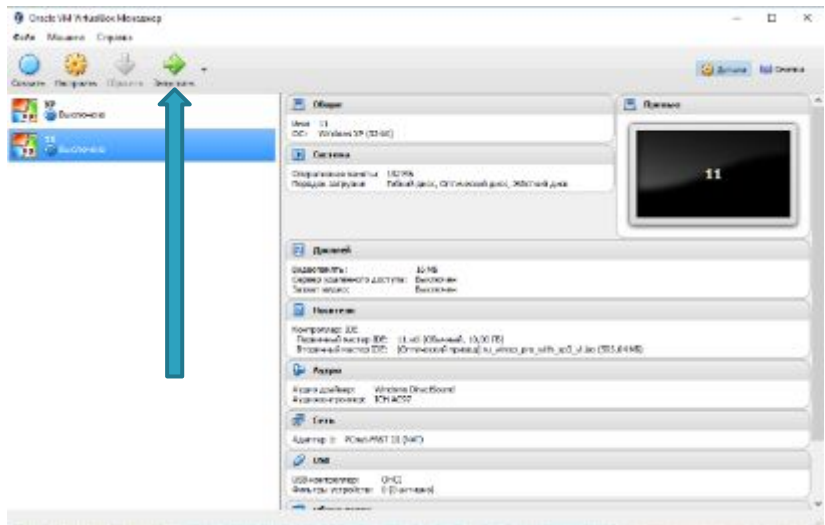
Oracle VM VirtualBox Менеджер

Файл Машина Справка

Создать Настроить Сбросить Запустить

Детали Снимки

XP
Выключена

11
Выключена

Общие

Имя: 11
ОС: Windows XP (32-bit)

Система

Оперативная память: 192 МБ
Порядок загрузки: Гибкий диск, Оптический диск, Жёсткий диск

Превью

11

Дисплей

Видеопамять: 16 МБ
Сервер удалённого доступа: Выключен
Захват видео: Выключен

Носители

Контроллер: IDE
Первичный мастер IDE: 11.vdi (Обычный, 10,00 ГБ)
Вторичный мастер IDE: [Оптический привод] ru_windows_xp_pro_with_sp3_x86.iso (583,84 МБ)

Аудио

Аудиодрайвер: Windows DirectSound
Аудиоконтроллер: ICH AC97

Сеть

Адаптер 1: PCnet-FAST III (NAT)

USB

USB-контроллер: OHCI
Фильтры устройств: 0 (0 активно)

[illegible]